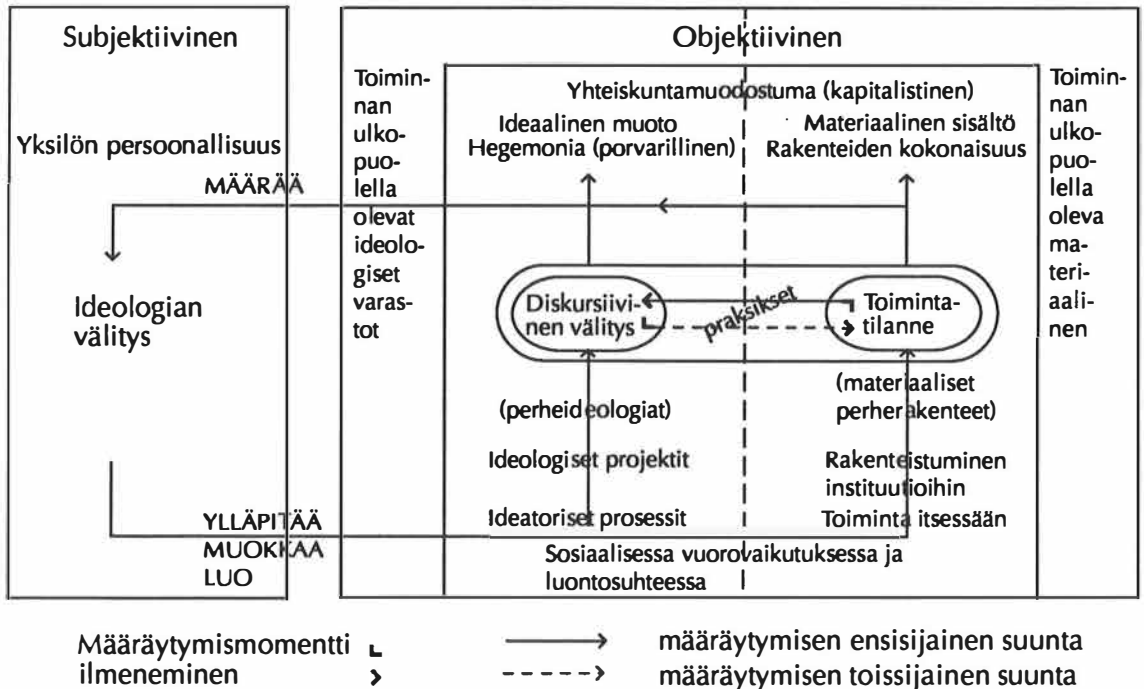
Subjektiivinen

Yksilön persoonallisuus

MÄÄRÄÄ

Ideologian välitys

YLLÄPITÄÄ
MUOKKAA
LUO

Objektiivinen

Toiminnan ulkopuolella olevat ideologiset varastot

Yhteiskuntamuodostuma (kapitalistinen)

Ideaalinen muoto
Hegemonia (porvarillinen)

Materiaalinen sisältö
Rakenteiden kokonaisuus

Diskursiivinen välitys

praksikset

Toimintatilanne

(perheideologiat)

Ideologiset projektit

Ideatoriset prosessit

(materiaaliset perherakenteet)

Rakenteistuminen instituutioihin

Toiminta itsessään

Sosiaalisessa vuorovaikutuksessa ja luontosuhteessa

Toiminnan ulkopuolella oleva materiaalinen

Määräytymismomentti ʟ
ilmeneminen ›

⟶ määräytymisen ensisijainen suunta
- - - -› määräytymisen toissijainen suunta